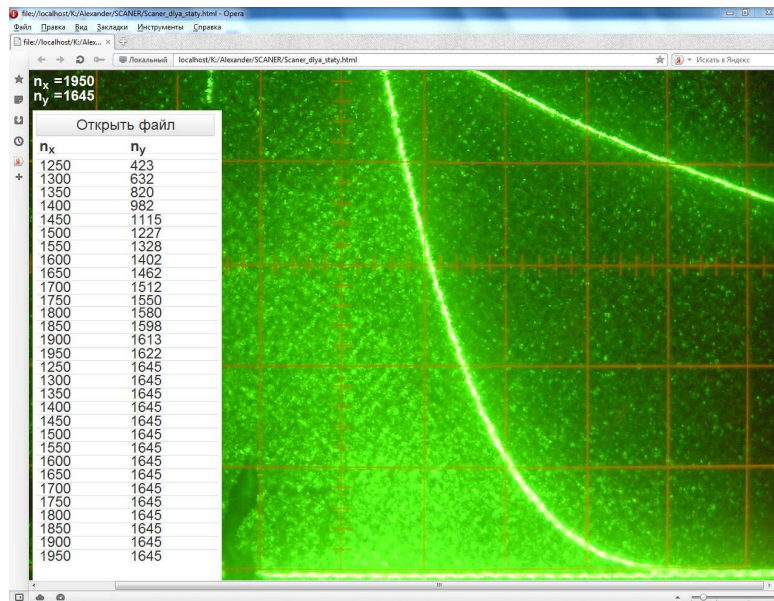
file://localhost/K/Alexander/SCANER/Scaner_dlya_staty.html - Opera

Файл Правка Вид Закладки Инструменты Справка

file://localhost/K/Alex... ×

Локальный localhost/K/Alexander/SCANER/Scaner_dlya_staty.html

Искать в Яндекс

$n_x$ =1950
$n_y$ =1645

Открыть файл

| $n_x$ | $n_y$ |
|---|---|
| 1250 | 423 |
| 1300 | 632 |
| 1350 | 820 |
| 1400 | 982 |
| 1450 | 1115 |
| 1500 | 1227 |
| 1550 | 1328 |
| 1600 | 1402 |
| 1650 | 1462 |
| 1700 | 1512 |
| 1750 | 1550 |
| 1800 | 1580 |
| 1850 | 1598 |
| 1900 | 1613 |
| 1950 | 1622 |
| 1250 | 1645 |
| 1300 | 1645 |
| 1350 | 1645 |
| 1400 | 1645 |
| 1450 | 1645 |
| 1500 | 1645 |
| 1550 | 1645 |
| 1600 | 1645 |
| 1650 | 1645 |
| 1700 | 1645 |
| 1750 | 1645 |
| 1800 | 1645 |
| 1850 | 1645 |
| 1900 | 1645 |
| 1950 | 1645 |